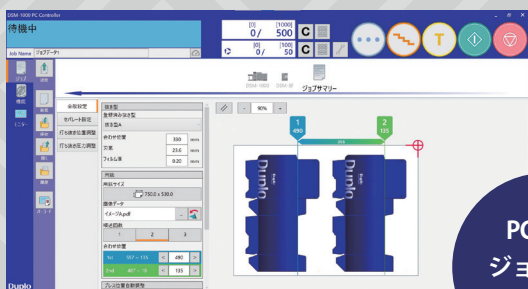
DSM-1000 PC Controller
待機中
[0] 0/ [1000] 500
[0] 0/ [0] 50
Job Name ジョブデータ1
ジョブ
機能
モニター
全般設定
セパレート設定
打ち抜き位置調整
打ち抜き圧力調整
抜き型
重ね抜き
合わせ位置 330 mm
文案 23.6 mm
フィルム厚 0.20 mm
用紙
用紙サイズ 750.0 x 530.0
画像データ
イメージ.pdf
1 2 3
合わせ位置
490
135
ジョブサマリー
90%
1 490
2 135
Duplo
Duplo
PC
ジョ
Duplo